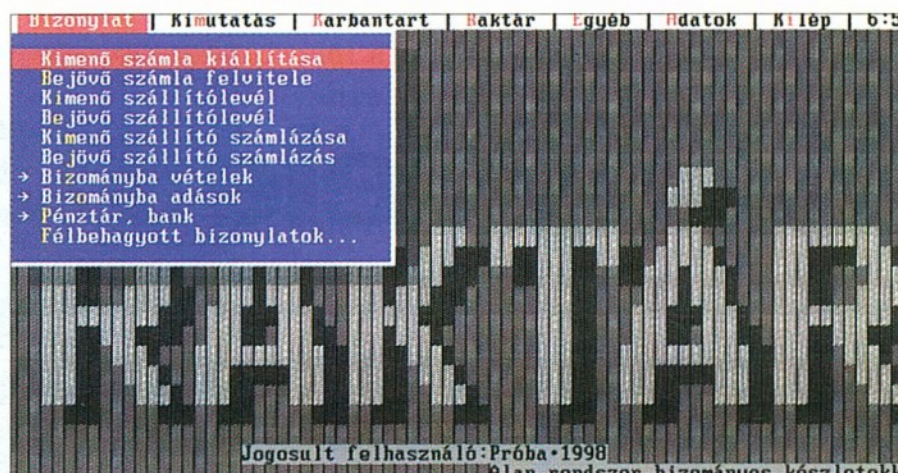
Bizonylat | Kimutatás | Karbantart | Raktár | Egyéb | Adatok | Kilép | 6:5

Kimenő számla kiállítása
Bejövő számla felvitele
Kimenő szállítólevél
Bejövő szállítólevél
Kimenő szállító számlázása
Bejövő szállító számlázás
→ Bizományba vételek
→ Bizományba adások
→ Pénztár, bank
Félbehagyott bizonylatok...

RAKTÁR

Jogosult felhasználó:Próba•1998
Alap rendszer bizományos készletekk